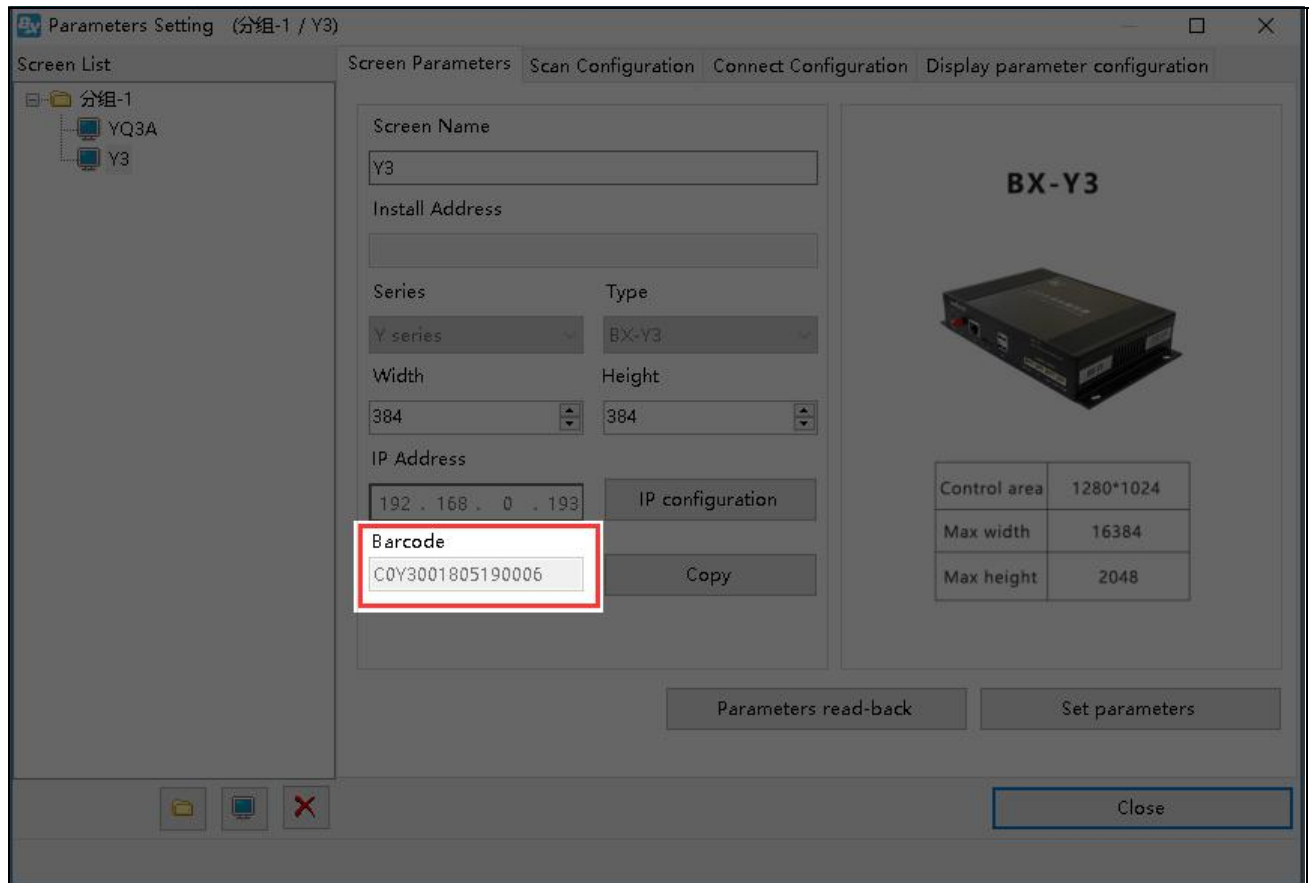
Parameters Setting (分组-1 / Y3)

Screen List

分组-1
YQ3A
Y3

Screen Parameters | Scan Configuration | Connect Configuration | Display parameter configuration

Screen Name
Y3
Install Address

Series
Y series
Type
BX-Y3
Width
384
Height
384
IP Address
192 . 168 . 0 . 193
IP configuration
Barcode
C0Y3001805190006
Copy

BX-Y3

| Control area | 1280*1024 |
|---|---|
| Max width | 16384 |
| Max height | 2048 |

Parameters read-back
Set parameters

Close